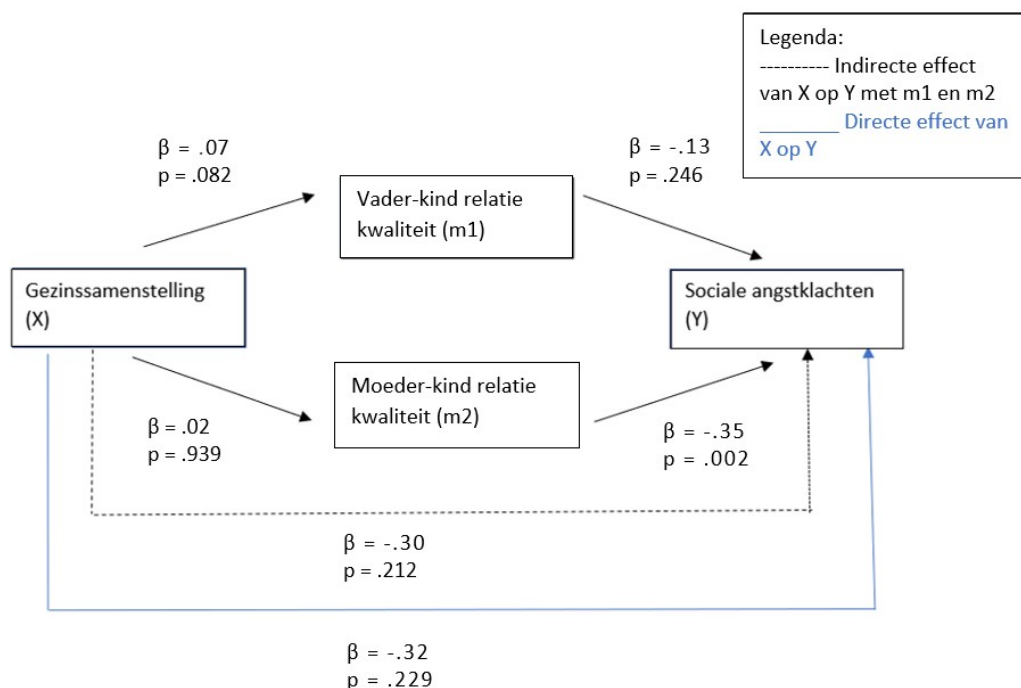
Legenda:
---------- Indirecte effect van X op Y met m1 en m2
________ Directe effect van X op Y

β = .07
p = .082

Vader-kind relatie kwaliteit (m1)

β = -.13
p = .246

Gezinssamenstelling (X)

Sociale angstklachten (Y)

Moeder-kind relatie kwaliteit (m2)

β = .02
p = .939

β = -.35
p = .002

β = -.30
p = .212

β = -.32
p = .229